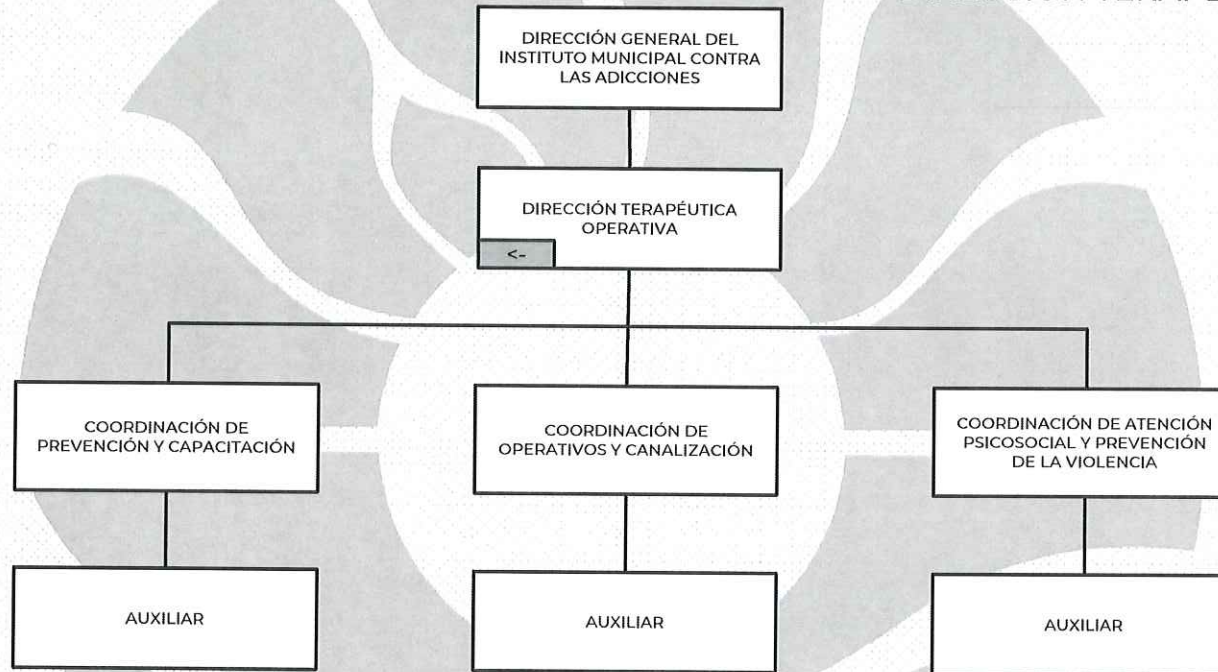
DIRECCIÓN GENERAL DEL INSTITUTO MUNICIPAL CONTRA LAS ADICCIONES

DIRECCIÓN TERAPÉUTICA OPERATIVA

<-

COORDINACIÓN DE PREVENCIÓN Y CAPACITACIÓN

COORDINACIÓN DE OPERATIVOS Y CANALIZACIÓN

COORDINACIÓN DE ATENCIÓN PSICOSOCIAL Y PREVENCIÓN DE LA VIOLENCIA

AUXILIAR

AUXILIAR

AUXILIAR